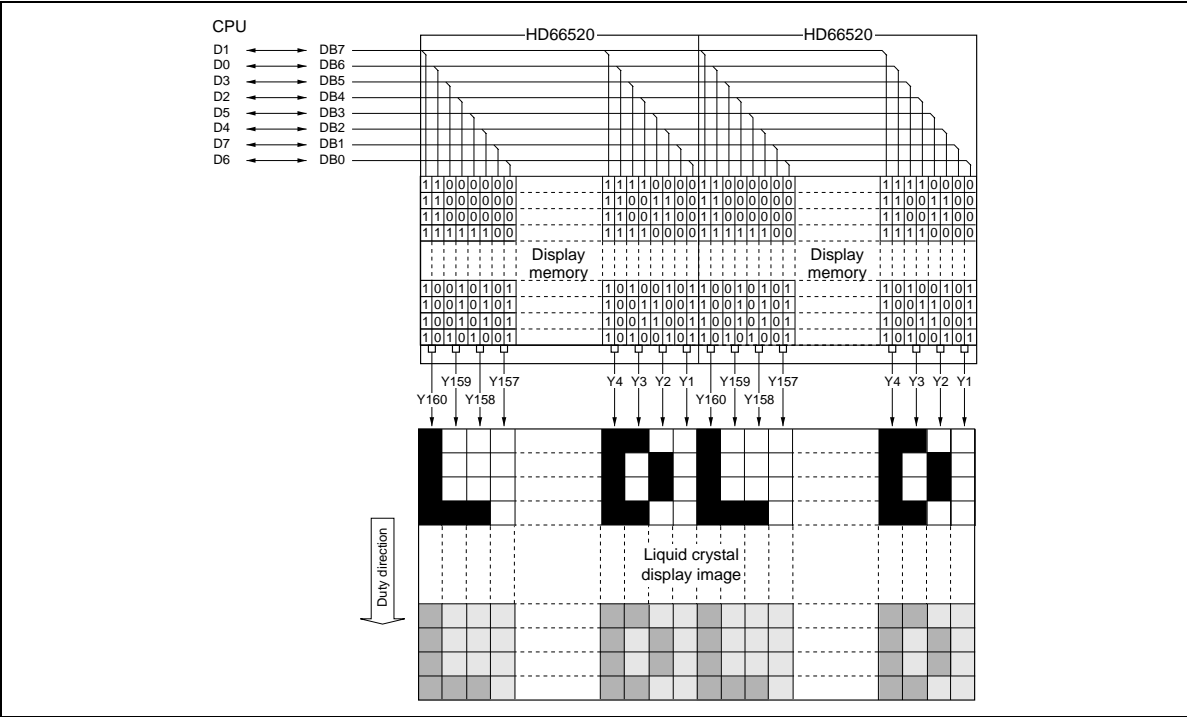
CPU

D1 DB7
D0 DB6
D3 DB5
D2 DB4
D5 DB3
D4 DB2
D7 DB1
D6 DB0

HD66520 HD66520

| 1 1 0 0 0 0 0 0 | 1 1 1 1 0 0 0 0 | 1 1 0 0 0 0 0 0 | 1 1 1 1 0 0 0 0 |
|---|---|---|---|
| 1 1 0 0 0 0 0 0 | 1 1 0 0 1 1 0 0 | 1 1 0 0 0 0 0 0 | 1 1 0 0 1 1 0 0 |
| 1 1 0 0 0 0 0 0 | 1 1 0 0 1 1 0 0 | 1 1 0 0 0 0 0 0 | 1 1 0 0 1 1 0 0 |
| 1 1 1 1 1 1 0 0 | 1 1 1 1 0 0 0 0 | 1 1 1 1 1 1 0 0 | 1 1 1 1 0 0 0 0 |

Display memory

Display memory

| 1 0 0 1 0 1 0 1 | 1 0 1 0 0 1 0 1 | 1 0 0 1 0 1 0 1 | 1 0 1 0 0 1 0 1 |
|---|---|---|---|
| 1 0 0 1 0 1 0 1 | 1 0 0 1 1 0 0 1 | 1 0 0 1 0 1 0 1 | 1 0 0 1 1 0 0 1 |
| 1 0 0 1 0 1 0 1 | 1 0 0 1 1 0 0 1 | 1 0 0 1 0 1 0 1 | 1 0 0 1 1 0 0 1 |
| 1 0 1 0 1 0 0 1 | 1 0 1 0 0 1 0 1 | 1 0 1 0 1 0 0 1 | 1 0 1 0 0 1 0 1 |

Y160 Y159 Y158 Y157 Y4 Y3 Y2 Y1 Y160 Y159 Y158 Y157 Y4 Y3 Y2 Y1

Duty direction

Liquid crystal display image